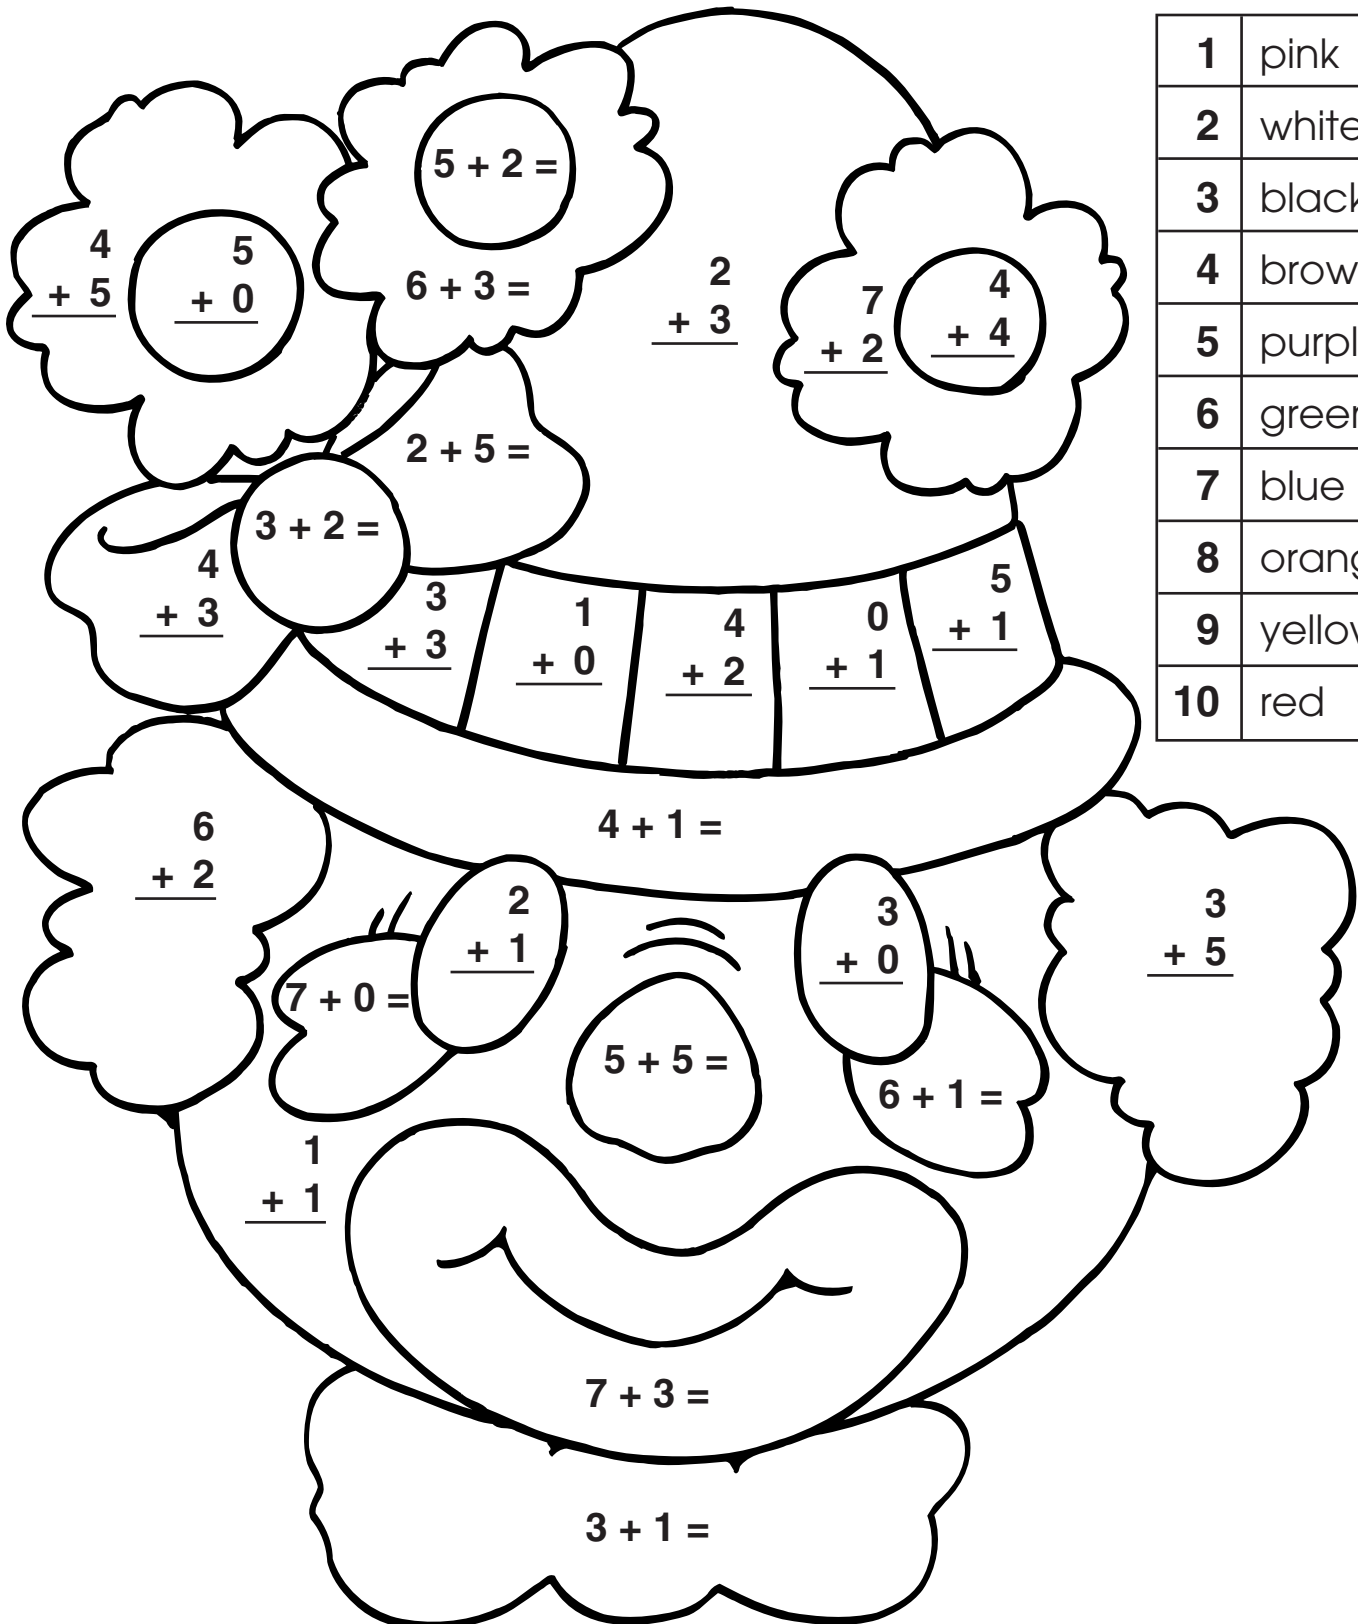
| 1 | pink |
|---|---|
| 2 | white |
| 3 | black |
| 4 | brow |
| 5 | purpl |
| 6 | green |
| 7 | blue |
| 8 | orang |
| 9 | yellov |
| 10 | red |

$5 + 2 =$

$\begin{array}{r} 4 \\ +\ 5 \\ \hline \end{array}$

$\begin{array}{r} 5 \\ +\ 0 \\ \hline \end{array}$

$6 + 3 =$

$\begin{array}{r} 2 \\ +\ 3 \\ \hline \end{array}$

$\begin{array}{r} 7 \\ +\ 2 \\ \hline \end{array}$

$\begin{array}{r} 4 \\ +\ 4 \\ \hline \end{array}$

$2 + 5 =$

$3 + 2 =$

$\begin{array}{r} 4 \\ +\ 3 \\ \hline \end{array}$

$\begin{array}{r} 3 \\ +\ 3 \\ \hline \end{array}$

$\begin{array}{r} 1 \\ +\ 0 \\ \hline \end{array}$

$\begin{array}{r} 4 \\ +\ 2 \\ \hline \end{array}$

$\begin{array}{r} 0 \\ +\ 1 \\ \hline \end{array}$

$\begin{array}{r} 5 \\ +\ 1 \\ \hline \end{array}$

$4 + 1 =$

$\begin{array}{r} 6 \\ +\ 2 \\ \hline \end{array}$

$\begin{array}{r} 2 \\ +\ 1 \\ \hline \end{array}$

$\begin{array}{r} 3 \\ +\ 0 \\ \hline \end{array}$

$\begin{array}{r} 3 \\ +\ 5 \\ \hline \end{array}$

$7 + 0 =$

$5 + 5 =$

$6 + 1 =$

$\begin{array}{r} 1 \\ +\ 1 \\ \hline \end{array}$

$7 + 3 =$

$3 + 1 =$